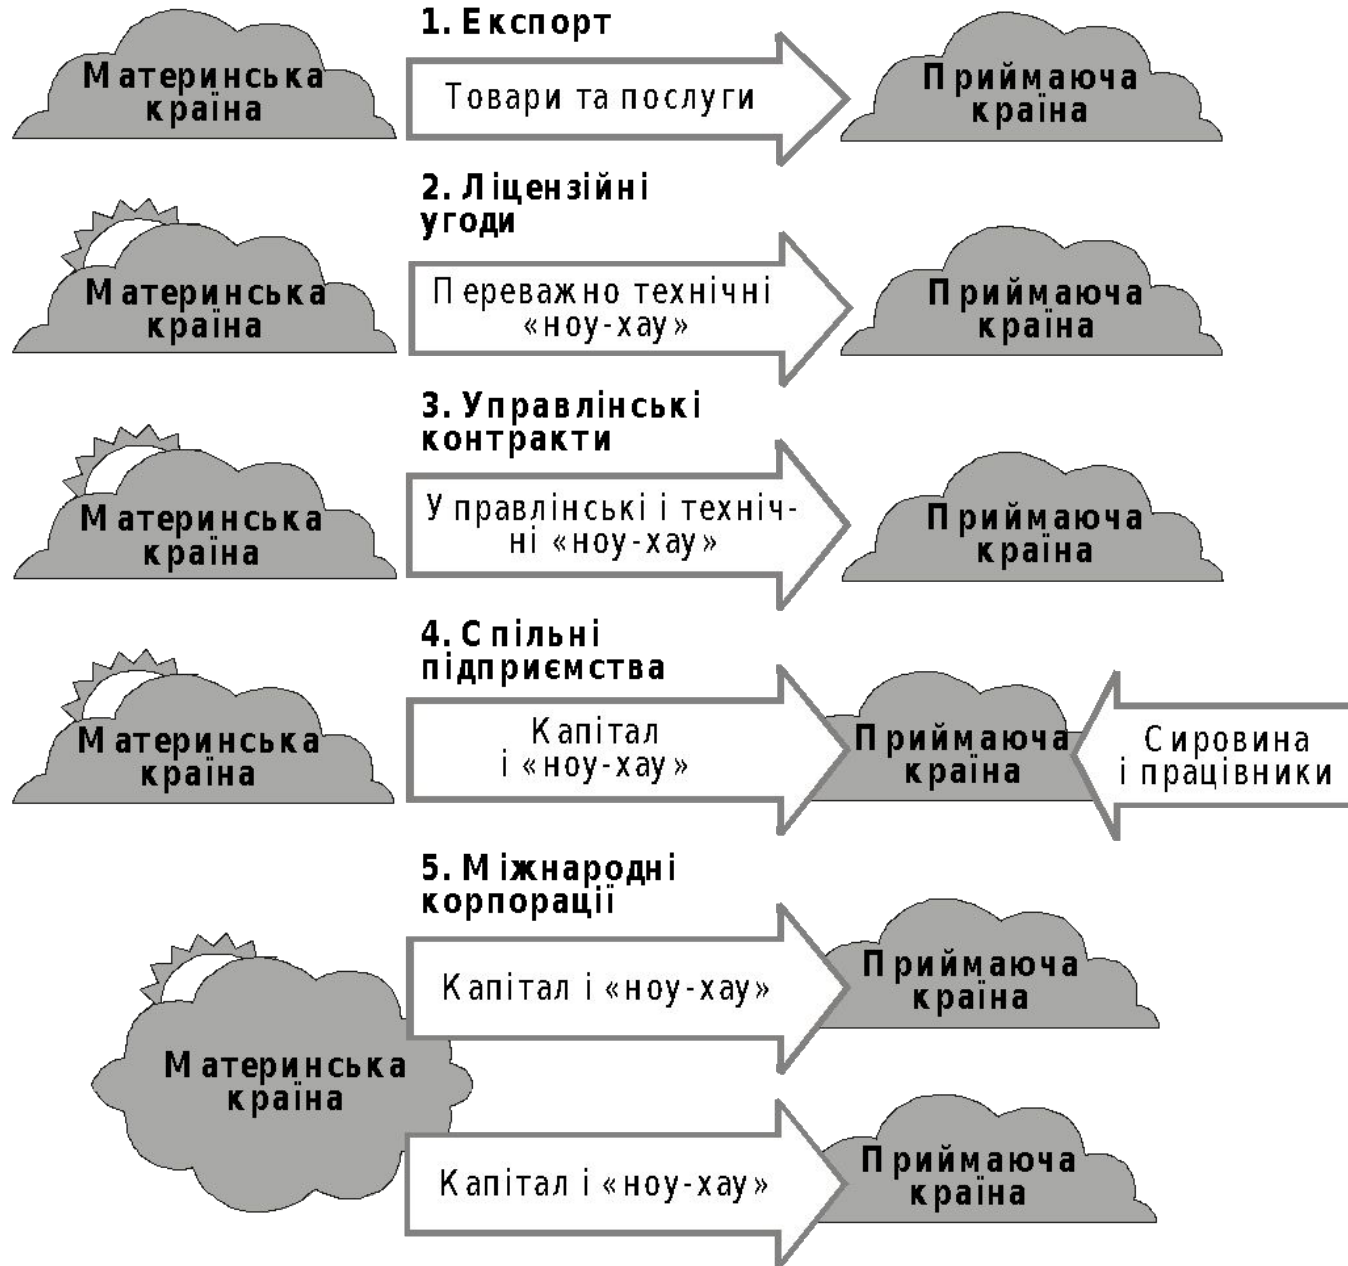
1. Експорт

Материнська країна

Товари та послуги

Приймаюча країна

2. Ліцензійні угоди

Материнська країна

Переважно технічні «ноу-хау»

Приймаюча країна

3. Управлінські контракти

Материнська країна

Управлінські і технічні «ноу-хау»

Приймаюча країна

4. Спільні підприємства

Материнська країна

Капітал і «ноу-хау»

Приймаюча країна

Сировина і працівники

5. Міжнародні корпорації

Материнська країна

Капітал і «ноу-хау»

Приймаюча країна

Капітал і «ноу-хау»

Приймаюча країна